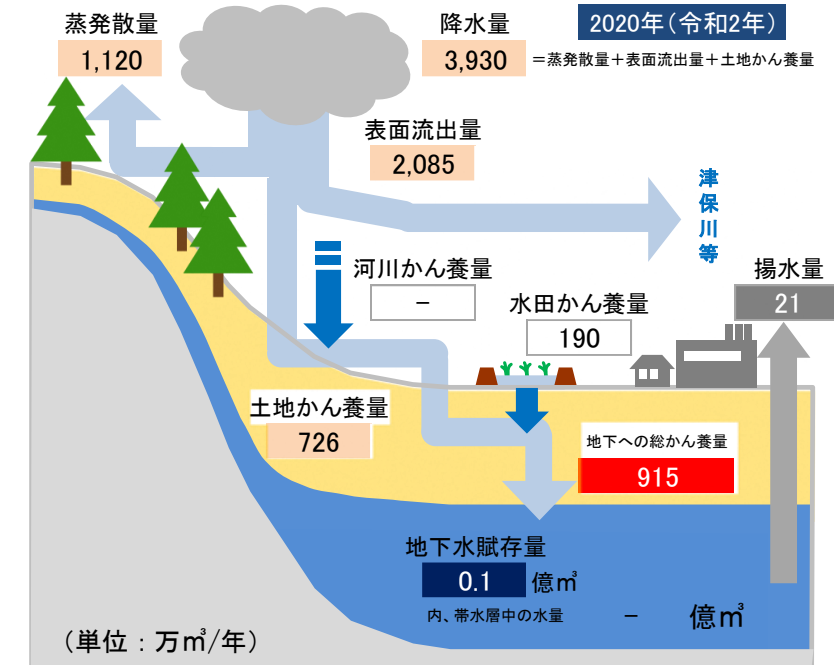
蒸発散量
1,120

降水量
3,930

2020年(令和2年)
＝蒸発散量＋表面流出量＋土地かん養量

表面流出量
2,085

津保川等

河川かん養量
－

揚水量
21

水田かん養量
190

土地かん養量
726

地下への総かん養量
915

地下水賦存量
0.1 億㎥

内、帯水層中の水量
－ 億㎥

(単位：万㎥/年)